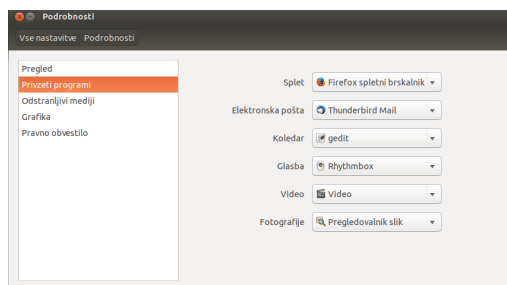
Podrobnosti

Vse nastavitve Podrobnosti

Pregled
Privzeti programi
Odstranljivi mediji
Grafika
Pravno obvestilo

Splet Firefox spletni brskalnik
Elektronska pošta Thunderbird Mail
Koledar gedit
Glasba Rhythmbox
Video Video
Fotografije Pregledovalnik slik